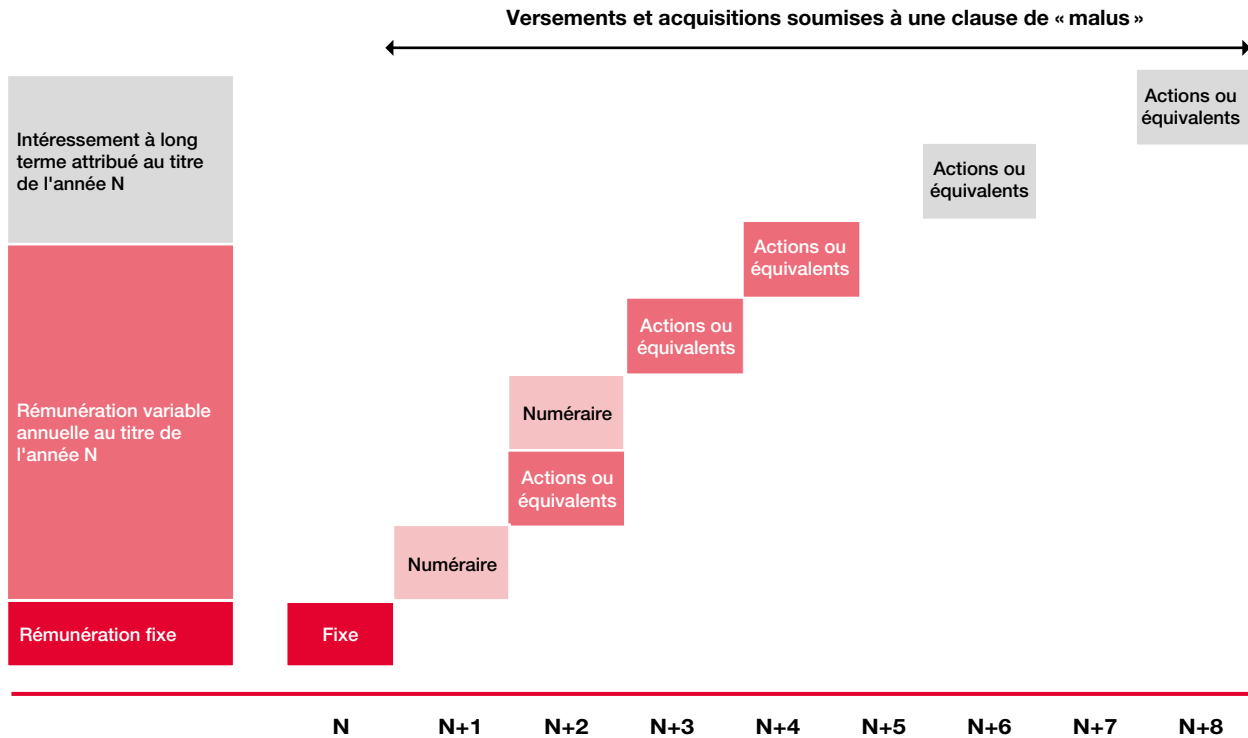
Versements et acquisitions soumises à une clause de « malus »

Intéressement à long terme attribué au titre de l'année N

Rémunération variable annuelle au titre de l'année N

Rémunération fixe

Fixe

Numéraire

Numéraire

Actions ou équivalents

Actions ou équivalents

Actions ou équivalents

Actions ou équivalents

Actions ou équivalents

N

N+1

N+2

N+3

N+4

N+5

N+6

N+7

N+8